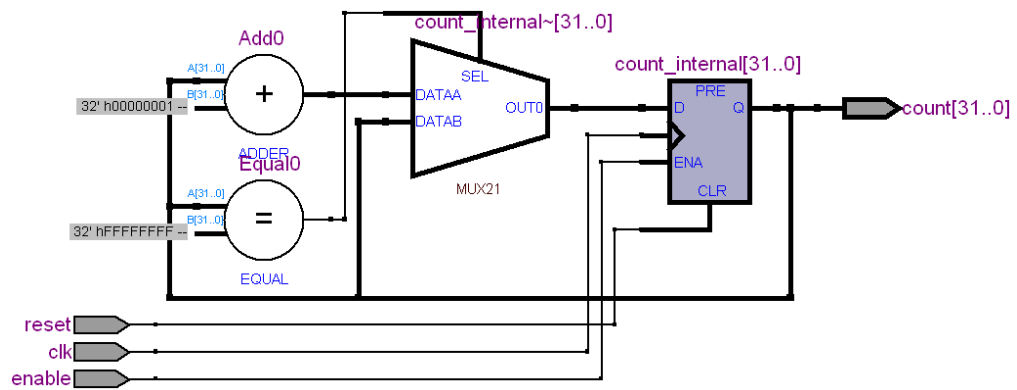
count_internal~[31..0]

Add0

A[31..0]

B[31..0]

32' h00000001 --

+

ADDER

Equal0

A[31..0]

B[31..0]

32' hFFFFFFFF --

=

EQUAL

SEL

DATAA

DATAB

OUT0

MUX21

count_internal[31..0]

PRE

D

Q

ENA

CLR

count[31..0]

reset

clk

enable